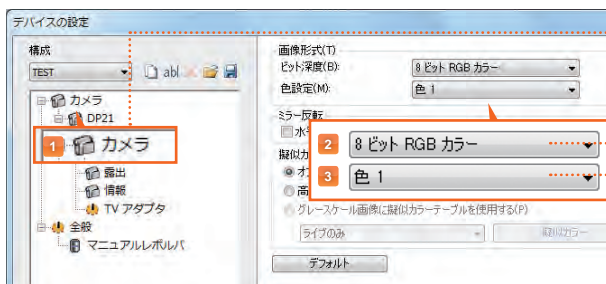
デバイスの設定

構成

TEST

abl

カメラ

DP21

1 カメラ

露出

情報

TV アダプタ

全般

マニュアルレボルバ

画像形式(T)

ビット深度(B): 8 ビット RGB カラー

色設定(M): 色 1

ミラー反転

水

擬似

オ

高

グレースケール画像に擬似カラーテーブルを使用する(P)

ライブのみ

擬似カラー

デフォルト

2 8 ビット RGB カラー

3 色 1